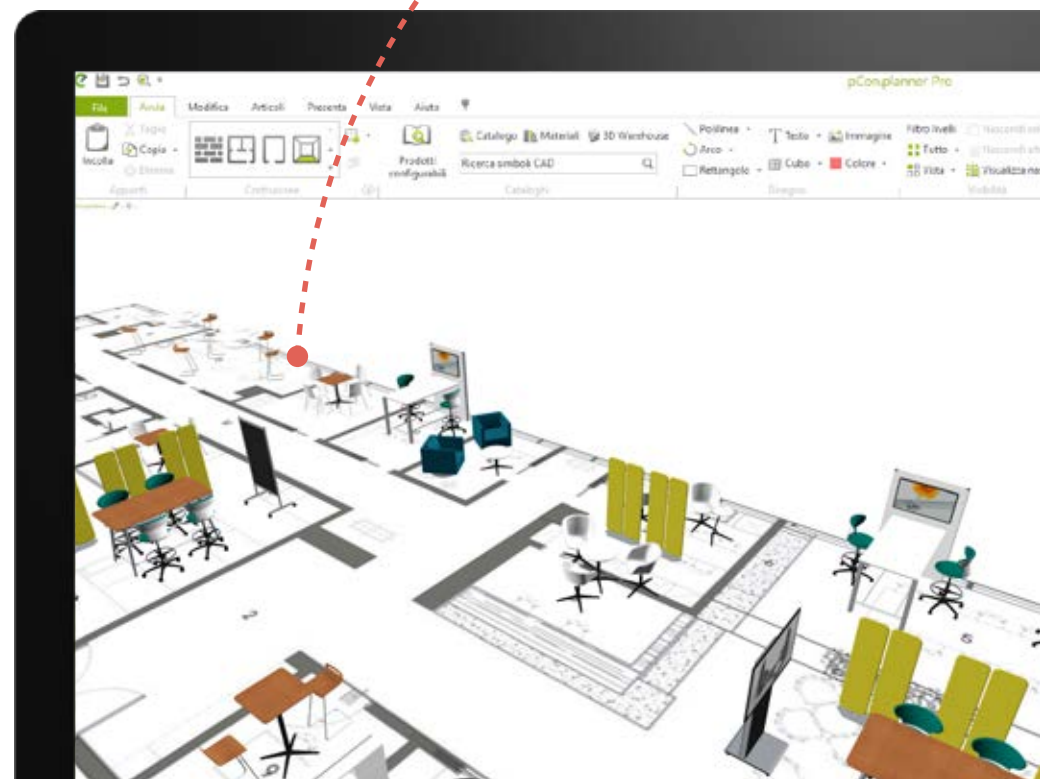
pCon.planner Pro

File Avvia Modifica Articoli Presenta Vista Aiuto

Incolla Taglia Copia Elimina
Appunti
Costruzione
Prodotti configurabili
Catalogo Materiali 3D Warehouse
Ricerca simboli CAD
Cataloghi
Polilinea Arco Rettangolo
Testo Cubo
Immagine Colore
Disegno
Filtro livelli Tutto Vista
Nascondi sel
Nascondi alt
Visualizza ne
Visibilità